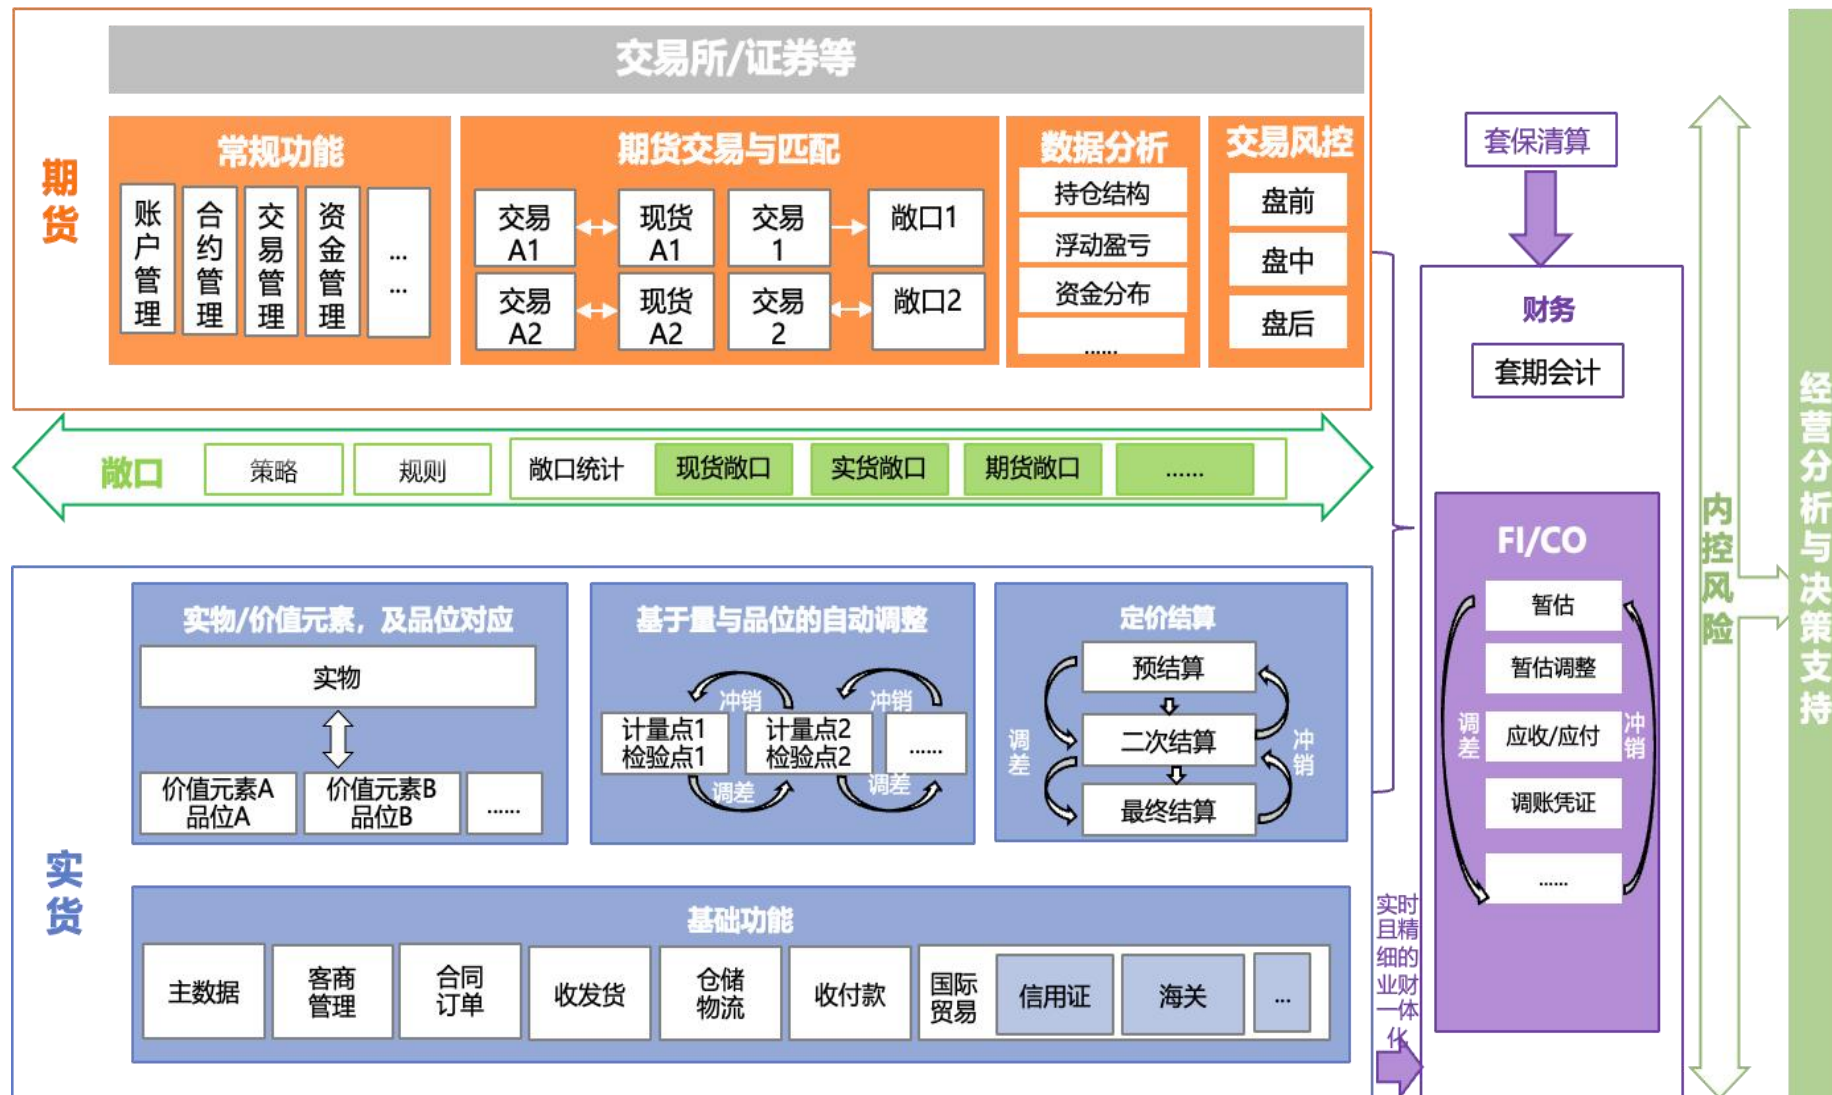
交易所/证券等

期货

常规功能
账户管理
合约管理
交易管理
资金管理
……

期货交易与匹配
交易A1
现货A1
交易1
敞口1
交易A2
现货A2
交易2
敞口2

数据分析
持仓结构
浮动盈亏
资金分布
……

交易风控
盘前
盘中
盘后

敞口
策略
规则
敞口统计
现货敞口
实货敞口
期货敞口
……

实货

实物/价值元素，及品位对应
实物
价值元素A 品位A
价值元素B 品位B
……

基于量与品位的自动调整
冲销
冲销
计量点1 检验点1
计量点2 检验点2
……
调差
调差

定价结算
预结算
二次结算
最终结算
调差
冲销

基础功能
主数据
客商管理
合同订单
收发货
仓储物流
收付款
国际贸易
信用证
海关
...

套保清算
财务
套期会计
FI/CO
暂估
暂估调整
应收/应付
调账凭证
……
调差
冲销

实时且精细的业财一体化

内控风险

经营分析与决策支持